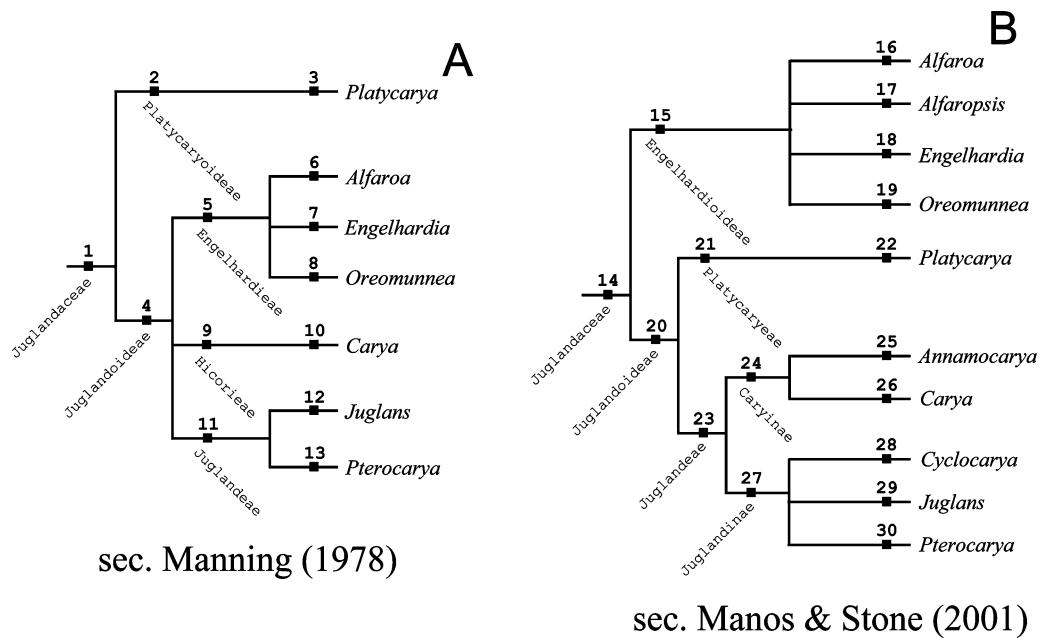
A

1
Juglandaceae
2
Platycaryoideae
3
Platycarya
4
Juglandoideae
5
Engelhardieae
6
Alfaroa
7
Engelhardia
8
Oreomunnea
9
Hicorieae
10
Carya
11
Juglandeae
12
Juglans
13
Pterocarya

sec. Manning (1978)

B

14
Juglandaceae
15
Engelhardioideae
16
Alfaroa
17
Alfaropsis
18
Engelhardia
19
Oreomunnea
20
Juglandoideae
21
Platycaryeae
22
Platycarya
23
Juglandeae
24
Caryinae
25
Annamocarya
26
Carya
27
Juglandinae
28
Cyclocarya
29
Juglans
30
Pterocarya

sec. Manos & Stone (2001)